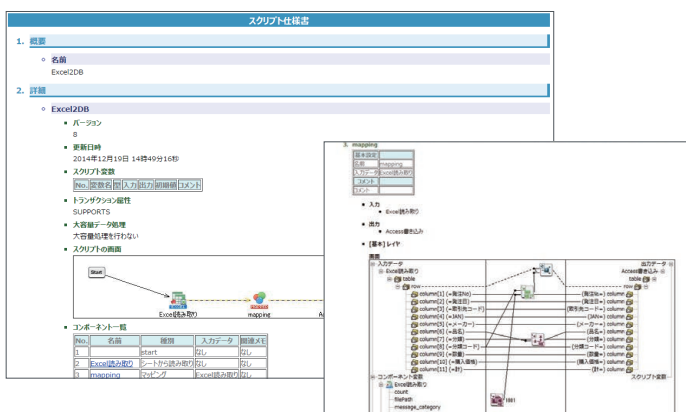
スクリプト仕様書

1. 概要

名前

Excel2DB

2. 詳細

Excel2DB

バージョン

8

更新日時

2014年12月19日 14時49分16秒

スクリプト変数

| No. | 変数名 | 型 | 入力 | 出力 | 初期値 | コメント |
|---|---|---|---|---|---|---|

トランザクション属性

SUPPORTS

大容量データ処理

大容量処理を行わない

スクリプトの画面

Start

Excel読み取り

mapping

コンポーネント一覧

| No. | 名前 | 種類 | 入力データ | 関連メモ |
|---|---|---|---|---|
| 1 | | start | なし | なし |
| 2 | Excel読み取り | シートから読み取り | なし | なし |
| 3 | mapping | マッピング | Excel読み取り | なし |

3. mapping

| 基本設定 | |
|---|---|
| 名前 | mapping |
| 入力データ | Excel読み取り |
| コメント | |
| コメント | |

入力

Excel読み取り

出力

Access書き込み

[基本] レイヤ

画面

入力データ

Excel読み取り

table

row

column[1] (=発注No)

column[2] (=発注日)

column[3] (=取引先コード)

column[4] (=JAN)

column[5] (=メーカー)

column[6] (=品名)

column[7] (=分類)

column[8] (=分類コード)

column[9] (=数量)

column[10] (=購入価格)

column[11] (=計)

コンポーネント変数

Excel読み取り

count

filePath

message_category

出力データ

Access書き込み

table

row

[発注No] column

[発注日] column

[取引先コード] column

[JAN] column

[メーカー] column

[品名] column

[分類] column

[分類コード] column

[数量] column

[購入価格] column

[計] column

スクリプト変数

1881